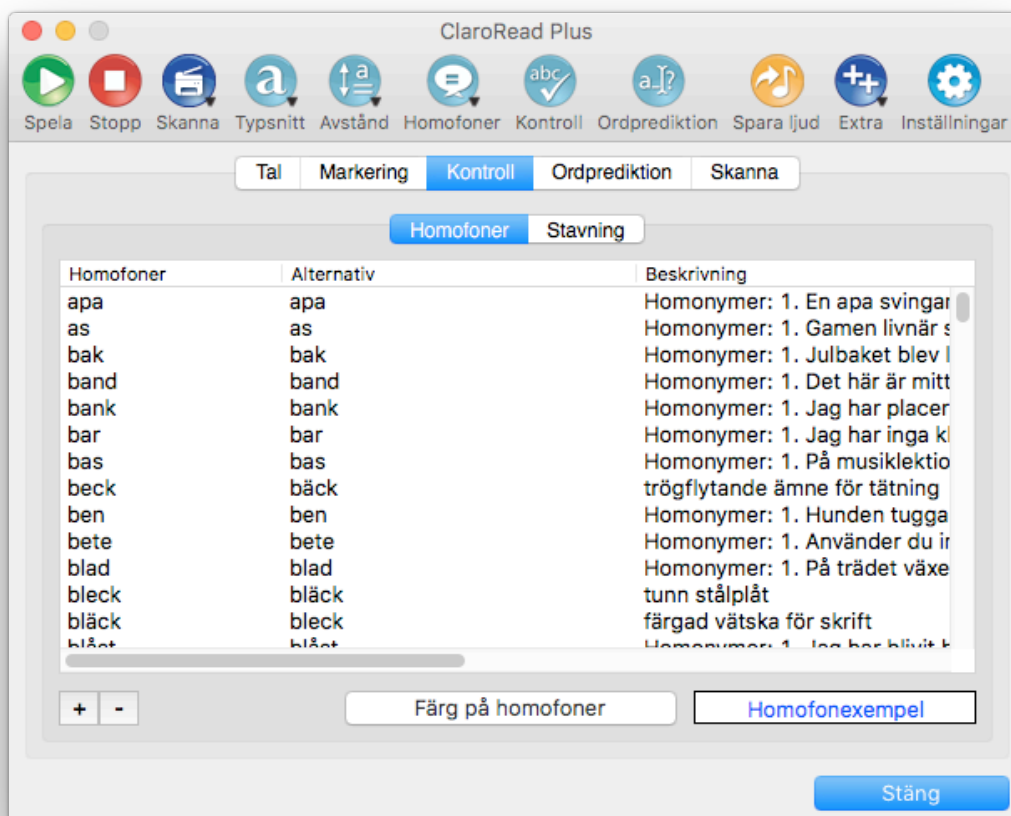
ClaroRead Plus

Spela Stopp Skanna Typsnitt Avstånd Homofoner Kontroll Ordprediktion Spara ljud Extra Inställningar

Tal Markering Kontroll Ordprediktion Skanna

Homofoner Stavning

| Homofoner | Alternativ | Beskrivning |
|---|---|---|
| apa | apa | Homonymer: 1. En apa svingar |
| as | as | Homonymer: 1. Gamen livnär s |
| bak | bak | Homonymer: 1. Julbaket blev l |
| band | band | Homonymer: 1. Det här är mitt |
| bank | bank | Homonymer: 1. Jag har placer |
| bar | bar | Homonymer: 1. Jag har inga kl |
| bas | bas | Homonymer: 1. På musiklektio |
| beck | bäck | trögflytande ämne för tätning |
| ben | ben | Homonymer: 1. Hunden tugga |
| bete | bete | Homonymer: 1. Använder du i |
| blad | blad | Homonymer: 1. På trädet växe |
| bleck | bläck | tunn stålplåt |
| bläck | bleck | färgad vätska för skrift |
| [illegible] | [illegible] | Homonymer: 1. Jag har blivit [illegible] |

+ -

Färg på homofoner

Homofonexempel

Stäng